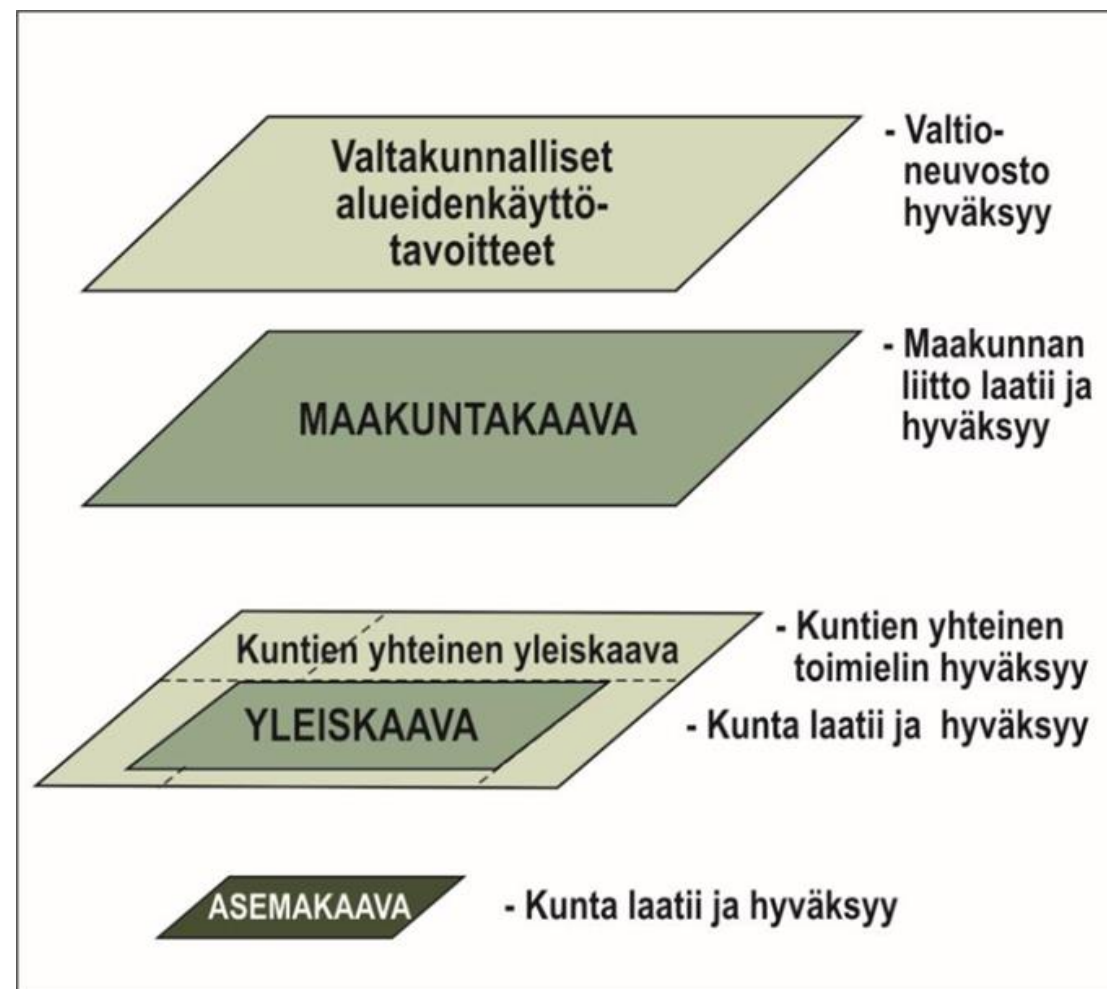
Valtakunnalliset alueidenkäyttötavoitteet

- Valtioneuvosto hyväksyy

MAAKUNTAKAAVA

- Maakunnan liitto laatii ja hyväksyy

Kuntien yhteinen yleiskaava

- Kuntien yhteinen toimielin hyväksyy

YLEISKAAVA

- Kunta laatii ja hyväksyy

ASEMAKAAVA

- Kunta laatii ja hyväksyy